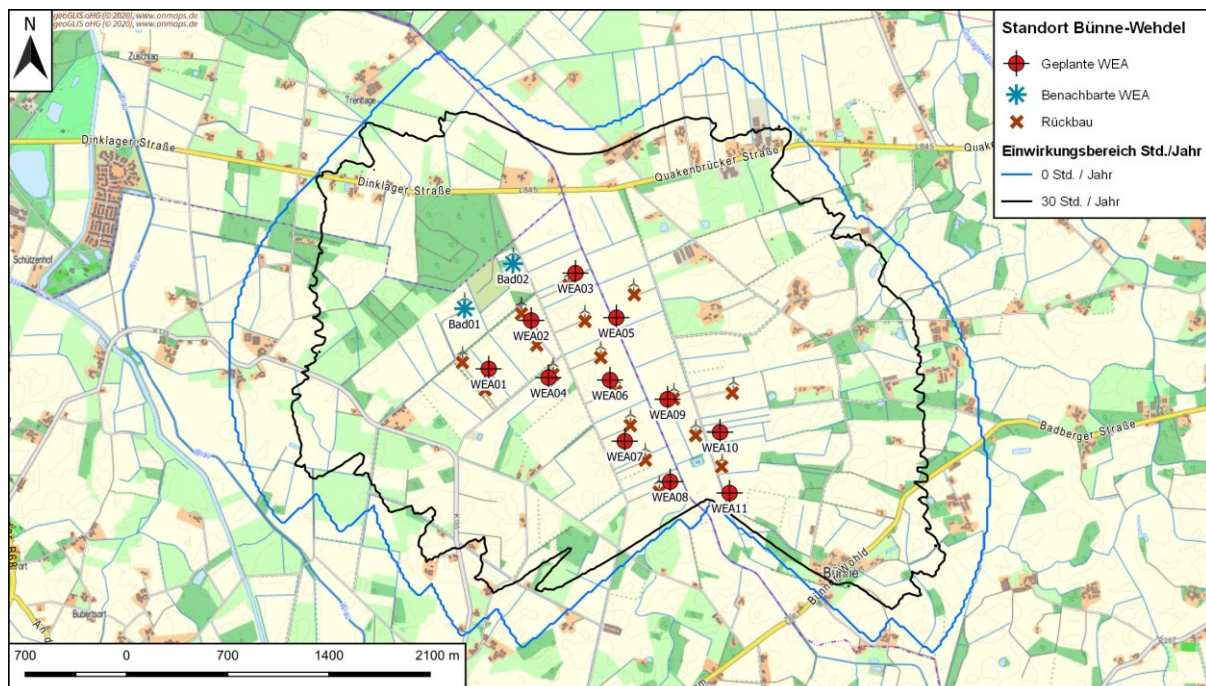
N

geoGLIS oHG (c) 2020), www.onmaps.de
geoGLIS oHG (c) 2020), www.onmaps.de

Standort Bünne-Wehdel

Geplante WEA
Benachbarte WEA
Rückbau

Einwirkungsbereich Std./Jahr
0 Std. / Jahr
30 Std. / Jahr

Zuschlag
Trentlage
Dinklager Straße
Dinklager Straße
L845
Quakenbrücker Straße
Quake
L845
Schützenhof
Bad02
Bad01
WEA03
WEA02
WEA05
WEA01
WEA04
WEA06
WEA09
WEA10
WEA07
WEA08
WEA11
Badberger Straße
Bünne
Bünnerfohld
Bubertsort

700 0 700 1400 2100 m